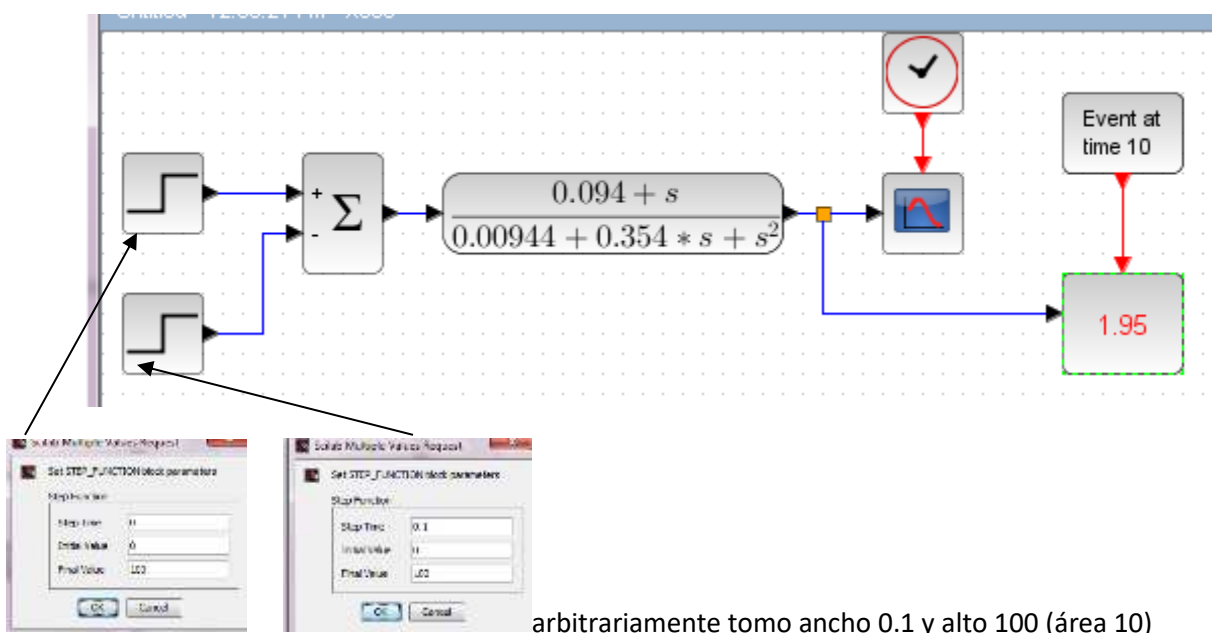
Untitled - 12:38:21 PM - Xcos

Event at time 10

+
-
$\Sigma$

$\frac{0.094+s}{0.00944+0.354*s+s^2}$

1.95

Scilab Multiple Values Request
Set STEP_FUNCTION block parameters
Step Function
Step time 0
Initial Value 0
Final Value 100
OK Cancel

Scilab Multiple Values Request
Set STEP_FUNCTION block parameters
Step Function
Step Time 0.1
Initial Value 0
Final Value 100
OK Cancel

arbitrariamente tomo ancho 0.1 y alto 100 (área 10)